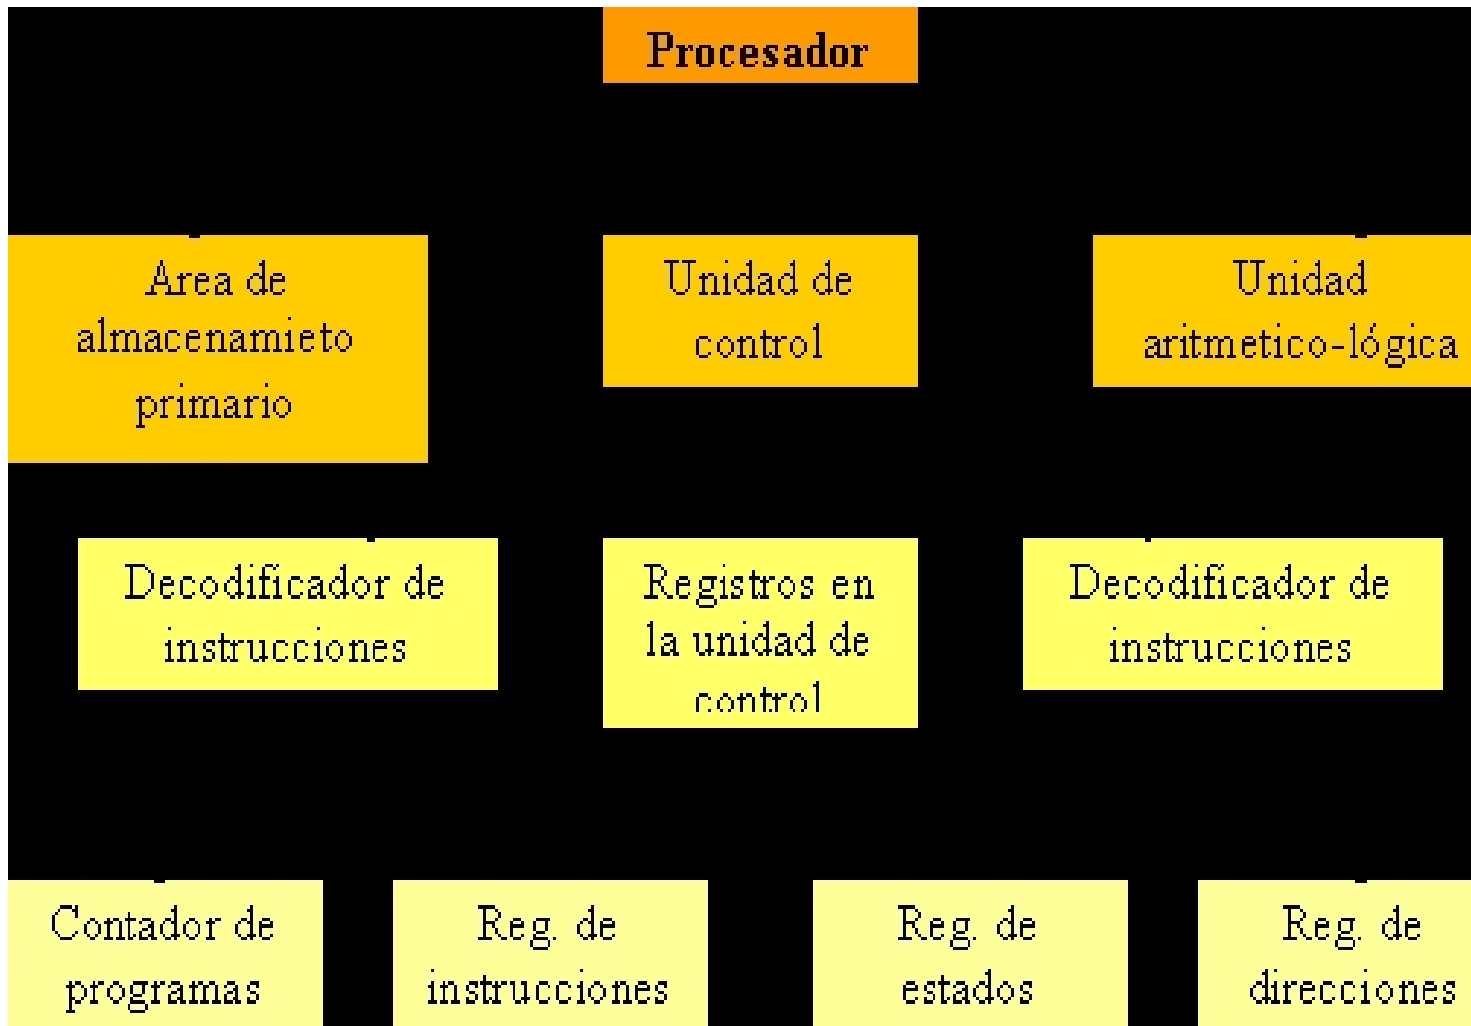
Procesador

Area de almacenamieto primario

Unidad de control

Unidad aritmetico-lógica

Decodificador de instrucciones

Registros en la unidad de control

Decodificador de instrucciones

Contador de programas

Reg. de instrucciones

Reg. de estados

Reg. de direcciones